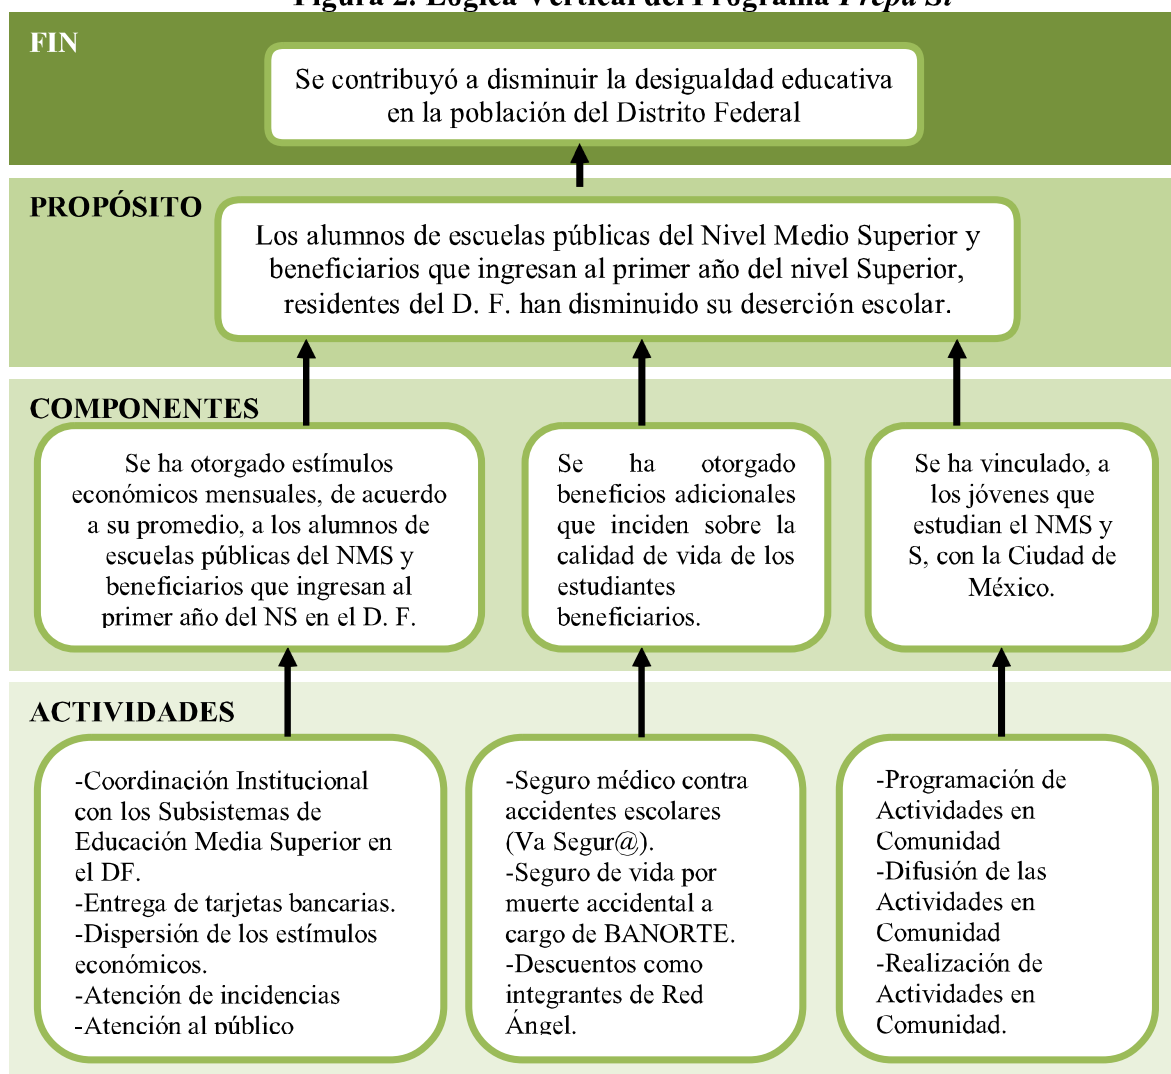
Figura 2. Lógica Vertical del Programa Prepa Sí

FIN

Se contribuyó a disminuir la desigualdad educativa en la población del Distrito Federal

PROPÓSITO

Los alumnos de escuelas públicas del Nivel Medio Superior y beneficiarios que ingresan al primer año del nivel Superior, residentes del D. F. han disminuido su deserción escolar.

COMPONENTES

Se ha otorgado estímulos económicos mensuales, de acuerdo a su promedio, a los alumnos de escuelas públicas del NMS y beneficiarios que ingresan al primer año del NS en el D. F.

Se ha otorgado beneficios adicionales que inciden sobre la calidad de vida de los estudiantes beneficiarios.

Se ha vinculado, a los jóvenes que estudian el NMS y S, con la Ciudad de México.

ACTIVIDADES

-Coordinación Institucional con los Subsistemas de Educación Media Superior en el DF.
-Entrega de tarjetas bancarias.
-Dispersión de los estímulos económicos.
-Atención de incidencias
-Atención al público

-Seguro médico contra accidentes escolares (Va Segur@).
-Seguro de vida por muerte accidental a cargo de BANORTE.
-Descuentos como integrantes de Red Ángel.

-Programación de Actividades en Comunidad
-Difusión de las Actividades en Comunidad
-Realización de Actividades en Comunidad.